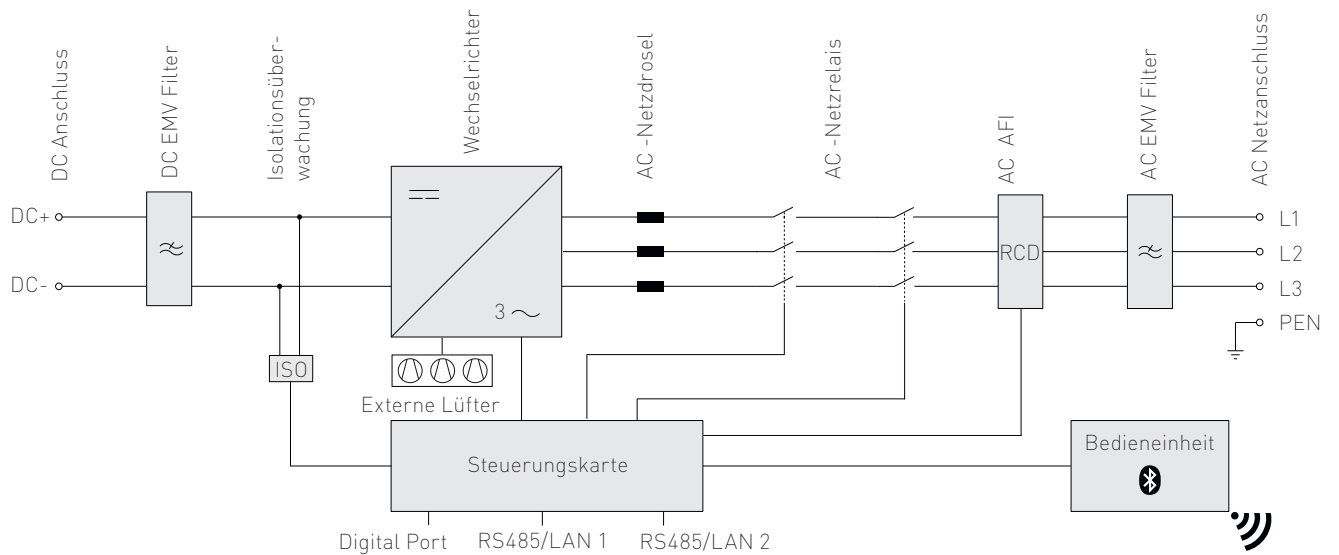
DC Anschluss

DC EMV Filter

Isolationsüberwachung

Wechselrichter

AC -Netzdrosel

AC -Netzrelais

AC AFI

AC EMV Filter

AC Netzanschluss

DC+

DC-

$\approx$

$=$

$3 \sim$

ISO

Externe Lüfter

RCD

$\approx$

L1

L2

L3

PEN

Steuerungskarte

Bedieneinheit

Digital Port

RS485/LAN 1

RS485/LAN 2